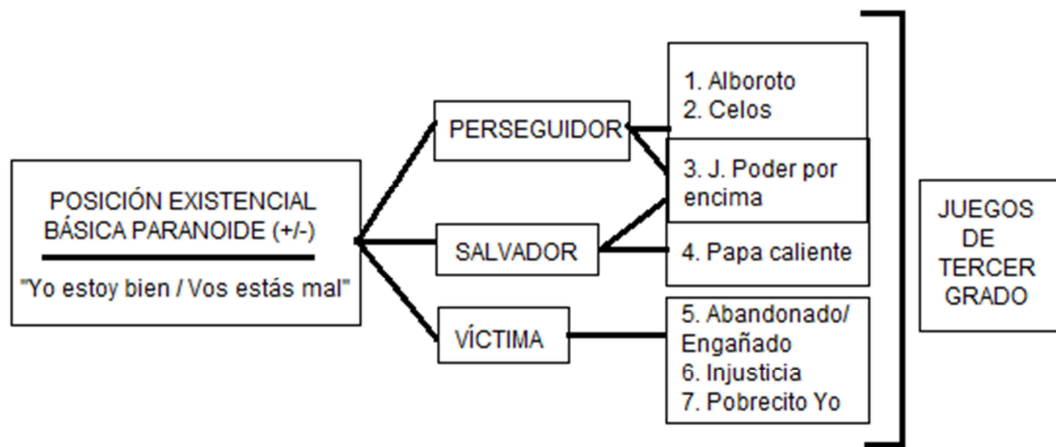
POSICIÓN EXISTENCIAL BÁSICA PARANOIDE (+/-)

"Yo estoy bien / Vos estás mal"

PERSEGUIDOR

SALVADOR

VÍCTIMA

1. Alboroto
2. Celos

3. J. Poder por encima

4. Papa caliente

5. Abandonado/ Engañado
6. Injusticia
7. Pobrecito Yo

JUEGOS DE TERCER GRADO